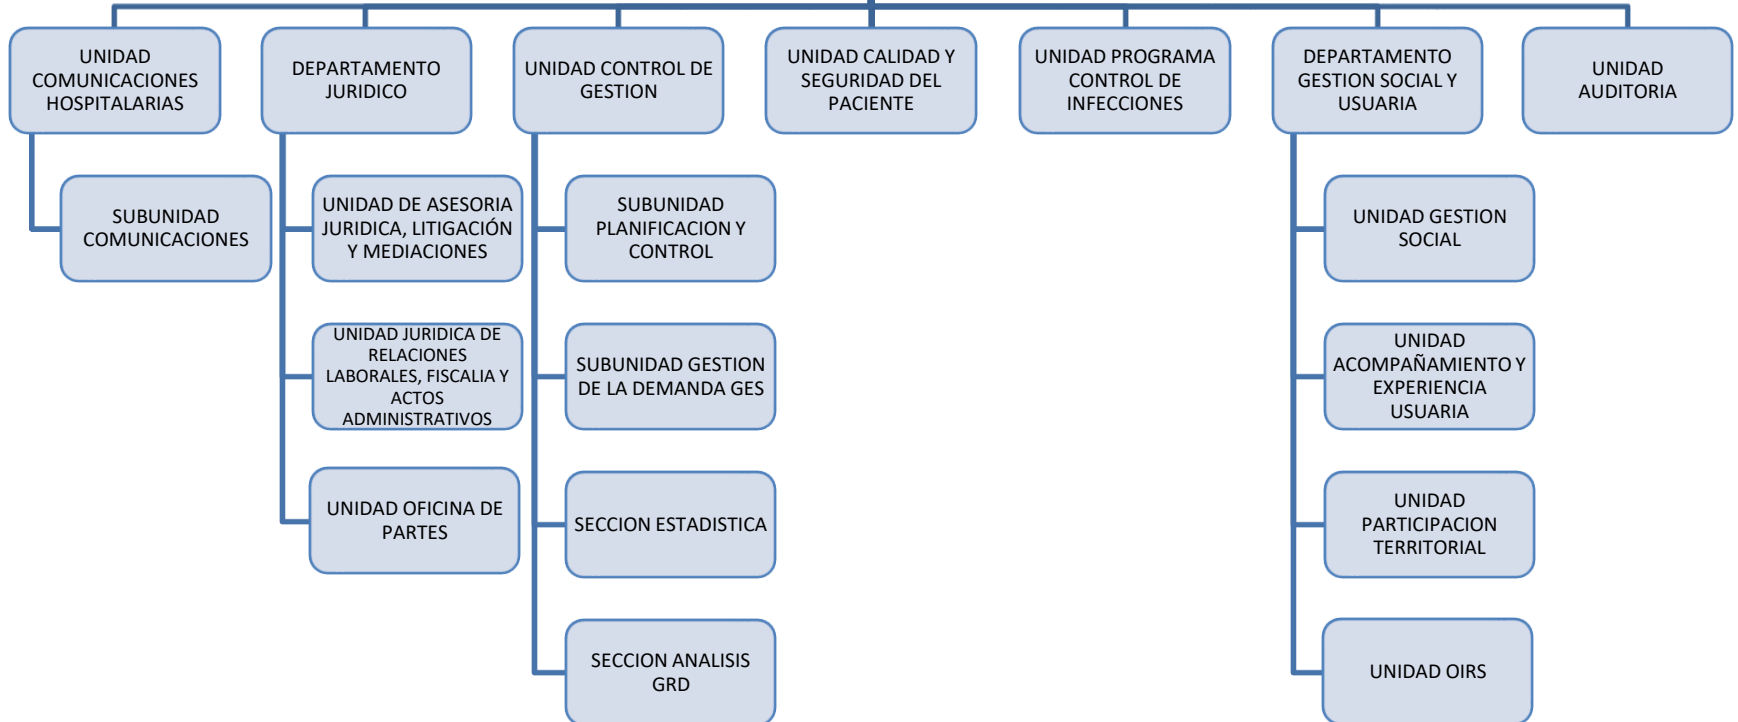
UNIDAD COMUNICACIONES HOSPITALARIAS

SUBUNIDAD COMUNICACIONES

DEPARTAMENTO JURIDICO

UNIDAD DE ASESORIA JURIDICA, LITIGACIÓN Y MEDIACIONES

UNIDAD JURIDICA DE RELACIONES LABORALES, FISCALIA Y ACTOS ADMINISTRATIVOS

UNIDAD OFICINA DE PARTES

UNIDAD CONTROL DE GESTION

SUBUNIDAD PLANIFICACION Y CONTROL

SUBUNIDAD GESTION DE LA DEMANDA GES

SECCION ESTADISTICA

SECCION ANALISIS GRD

UNIDAD CALIDAD Y SEGURIDAD DEL PACIENTE

UNIDAD PROGRAMA CONTROL DE INFECCIONES

DEPARTAMENTO GESTION SOCIAL Y USUARIA

UNIDAD GESTION SOCIAL

UNIDAD ACOMPAÑAMIENTO Y EXPERIENCIA USUARIA

UNIDAD PARTICIPACION TERRITORIAL

UNIDAD OIRS

UNIDAD AUDITORIA